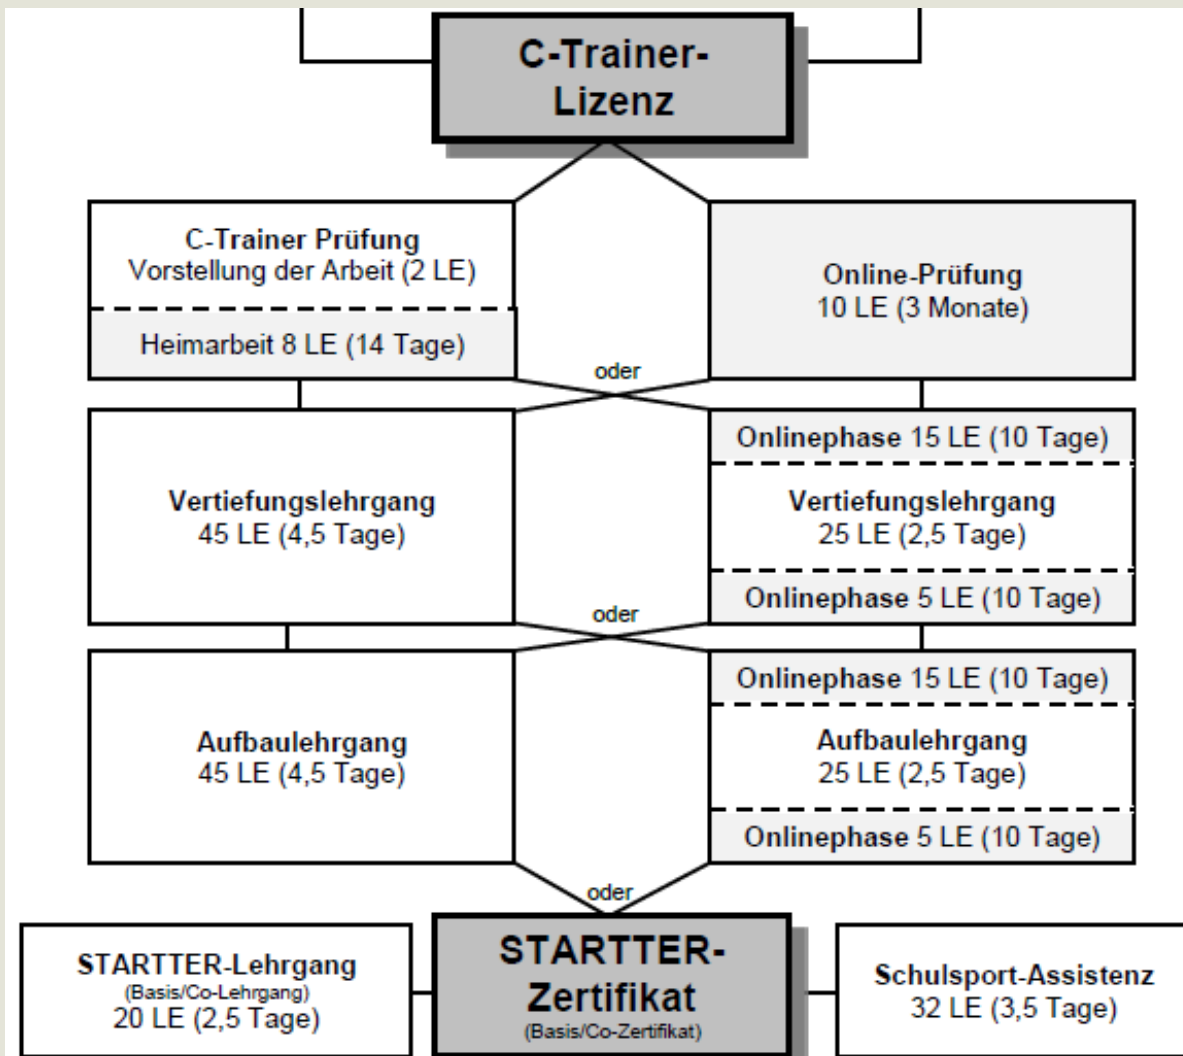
C-Trainer-Lizenz

C-Trainer Prüfung
Vorstellung der Arbeit (2 LE)

Heimarbeit 8 LE (14 Tage)

Online-Prüfung
10 LE (3 Monate)

oder

Vertiefungslehrgang
45 LE (4,5 Tage)

Onlinephase 15 LE (10 Tage)

Vertiefungslehrgang
25 LE (2,5 Tage)

Onlinephase 5 LE (10 Tage)

oder

Aufbaulehrgang
45 LE (4,5 Tage)

Onlinephase 15 LE (10 Tage)

Aufbaulehrgang
25 LE (2,5 Tage)

Onlinephase 5 LE (10 Tage)

oder

STARTTER-Lehrgang
(Basis/Co-Lehrgang)
20 LE (2,5 Tage)

STARTTER-Zertifikat
(Basis/Co-Zertifikat)

Schulsport-Assistenz
32 LE (3,5 Tage)